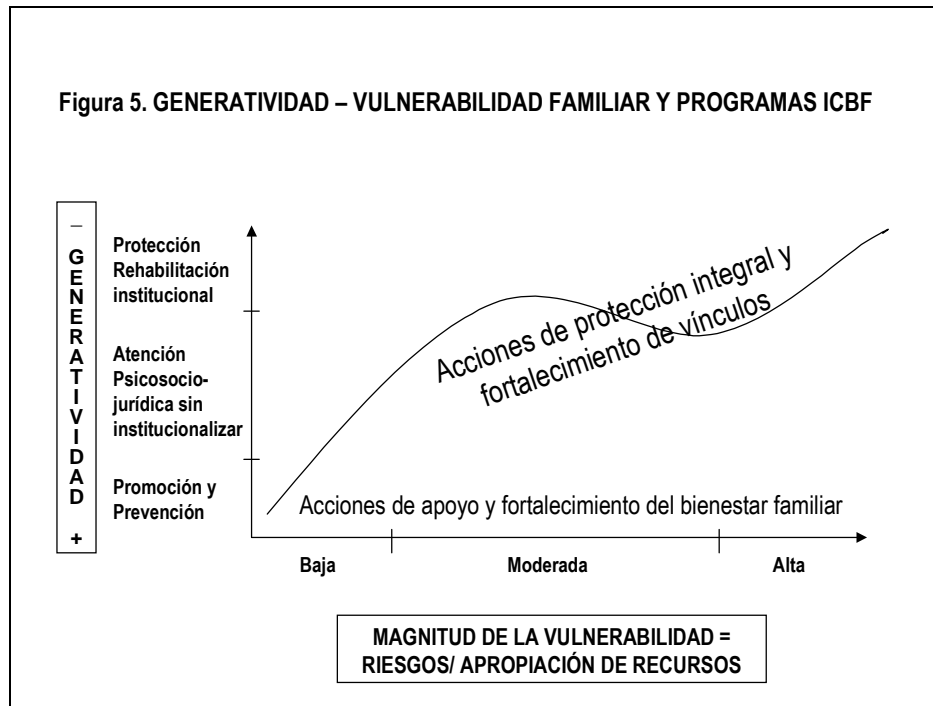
Figura 5. GENERATIVIDAD – VULNERABILIDAD FAMILIAR Y PROGRAMAS ICBF

–
G
E
N
E
R
A
T
I
V
I
D
A
D
+

Protección Rehabilitación institucional

Atención Psicosocio-jurídica sin institucionalizar

Promoción y Prevención

Acciones de protección integral y fortalecimiento de vínculos

Acciones de apoyo y fortalecimiento del bienestar familiar

Baja

Moderada

Alta

MAGNITUD DE LA VULNERABILIDAD = RIESGOS/ APROPIACIÓN DE RECURSOS